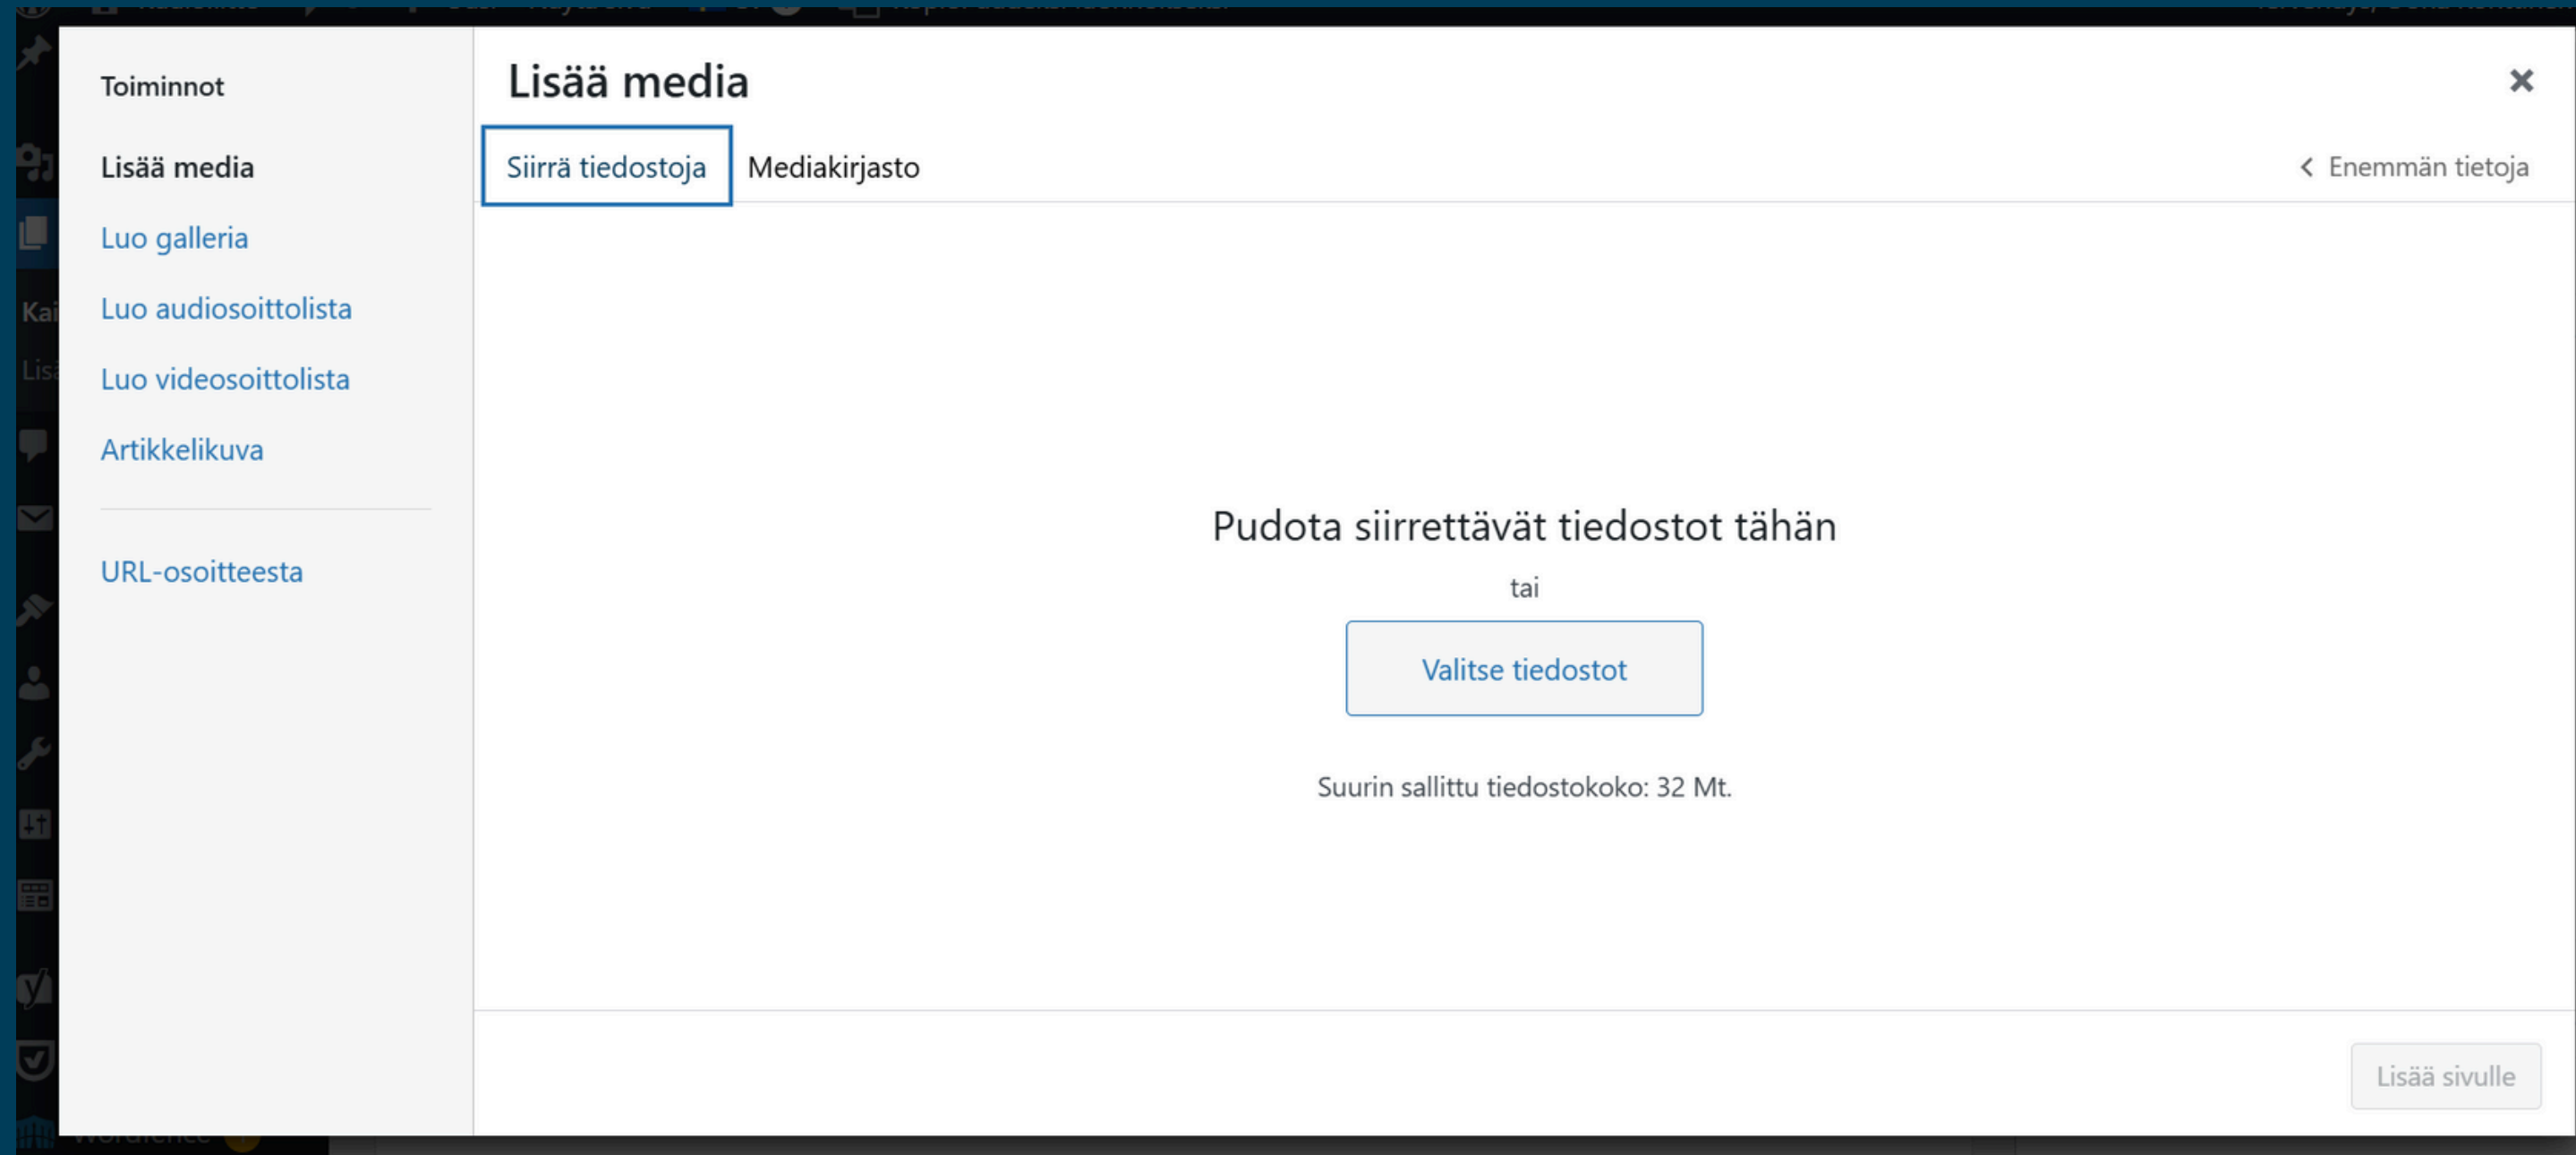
Toiminnot

Lisää media

Luo galleria

Luo audiosoittolista

Luo videosoittolista

Artikkelikuva

URL-osoitteesta

Lisää media

×

Siirrä tiedostoja

Mediakirjasto

Enemmän tietoja

Pudota siirrettävät tiedostot tähän

tai

Valitse tiedostot

Suurin sallittu tiedostokoko: 32 Mt.

Lisää sivulle